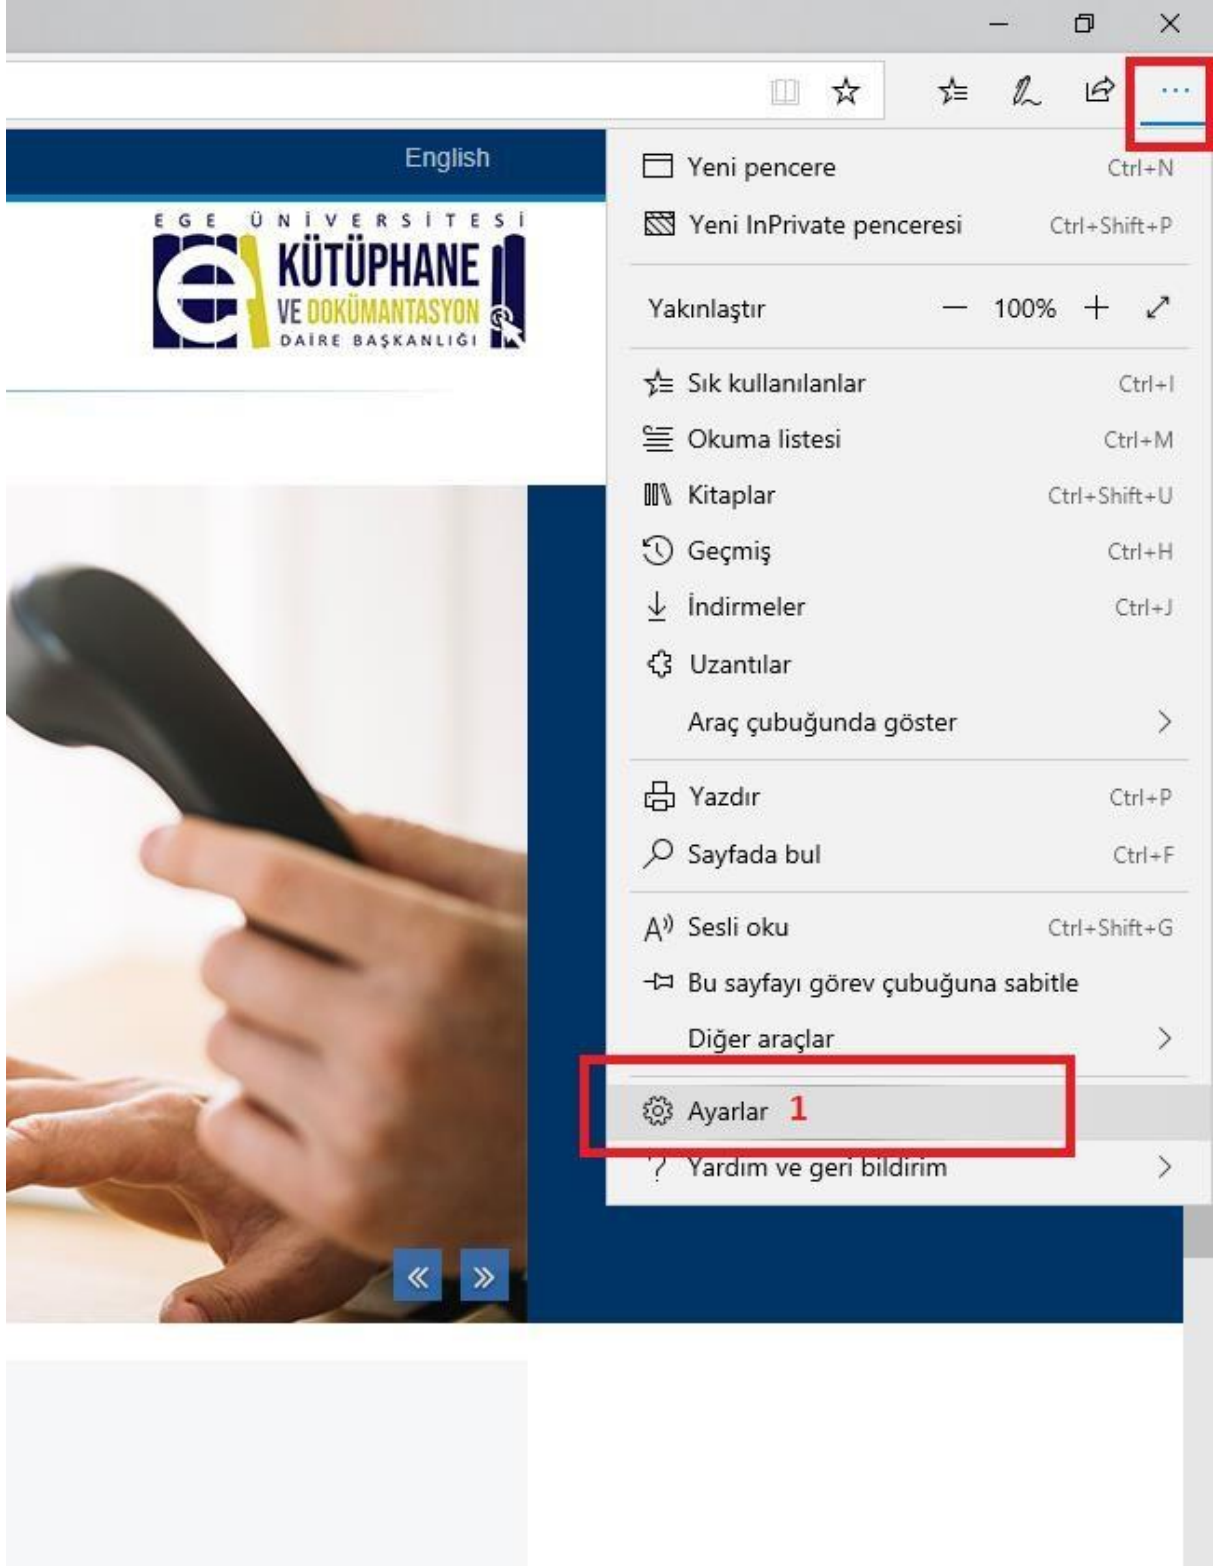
...

English

EGE ÜNİVERSİTESİ
KÜTÜPHANE
VE DOKÜMANTASYON
DAİRE BAŞKANLIĞI

Yeni pencere Ctrl+N
Yeni InPrivate penceresi Ctrl+Shift+P
Yakınlaştır — 100% +
Sık kullanılanlar Ctrl+I
Okuma listesi Ctrl+M
Kitaplar Ctrl+Shift+U
Geçmiş Ctrl+H
İndirmeler Ctrl+J
Uzantılar
Araç çubuğunda göster
Yazdır Ctrl+P
Sayfada bul Ctrl+F
Sesli oku Ctrl+Shift+G
Bu sayfayı görev çubuğuna sabitle
Diğer araçlar
Ayarlar 1
Yardım ve geri bildirim

«
»